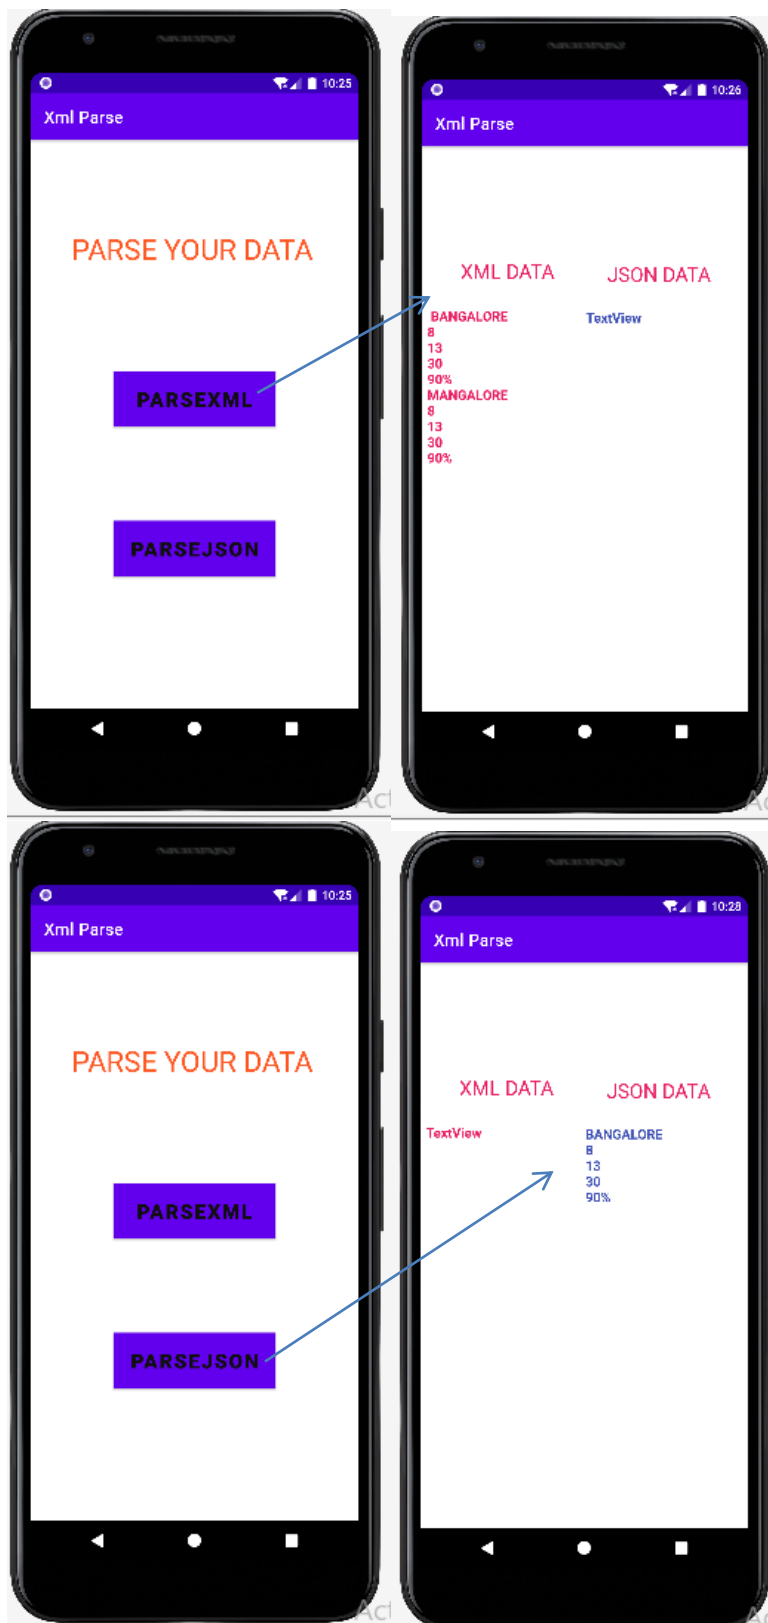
10:25
Xml Parse

PARSE YOUR DATA

PARSEXML

PARSEJSON

10:26
Xml Parse

XML DATA

JSON DATA

BANGALORE
8
13
30
90%
MANGALORE
8
13
30
90%

TextView

10:25
Xml Parse

PARSE YOUR DATA

PARSEXML

PARSEJSON

10:28
Xml Parse

XML DATA

JSON DATA

TextView

BANGALORE
8
13
30
90%